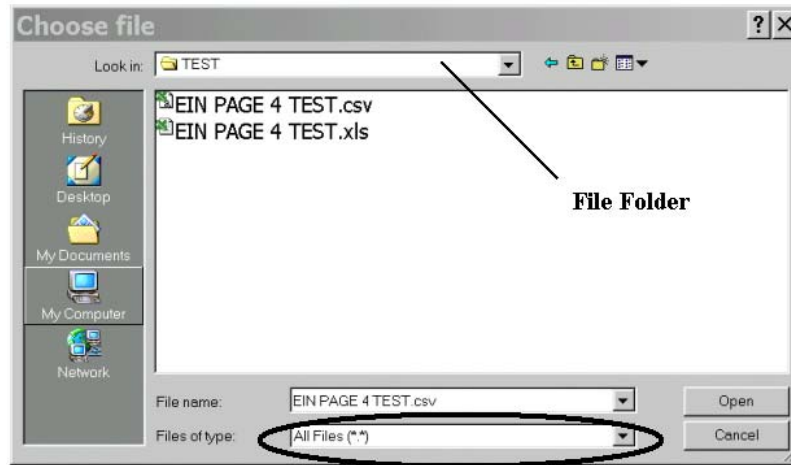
Choose file

?

Look in: TEST

EIN PAGE 4 TEST.csv
EIN PAGE 4 TEST.xls

File Folder

History

Desktop

My Documents

My Computer

Network

File name: EIN PAGE 4 TEST.csv

Files of type: All Files (*.*)

Open

Cancel